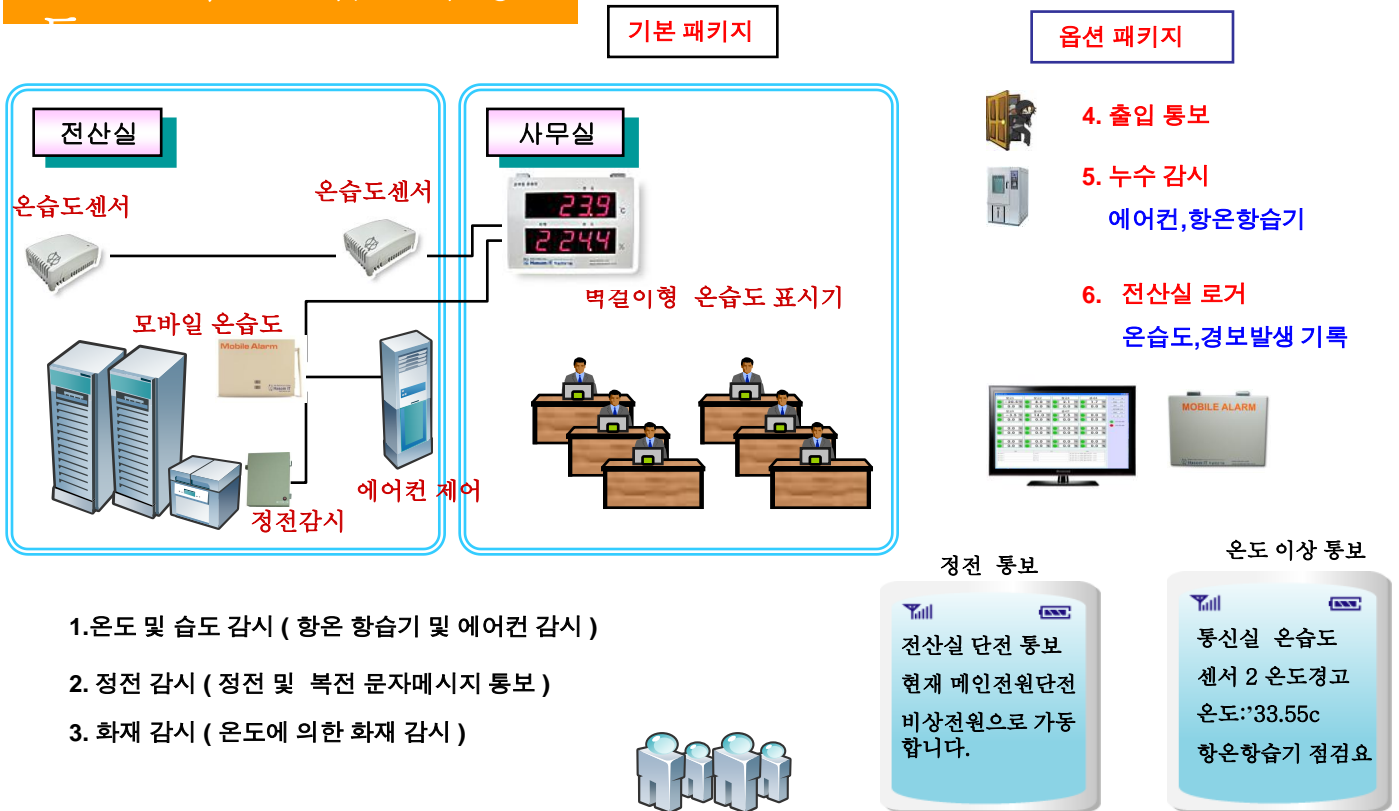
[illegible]

기본 패키지

옵션 패키지

4. 출입 통보

5. 누수 감시

에어컨,항온항습기

6. 전산실 로거

온습도,경보발생 기록

전산실

사무실

온습도센서

온습도센서

23.9 ℃

22.4.4 %

벽걸이형 온습도 표시기

모바일 온습도

Mobile Alarm

MOBILE ALARM

에어컨 제어

정전감시

정전 통보

전산실 단전 통보
현재 메인전원단전
비상전원으로 가동합니다.

온도 이상 통보

통신실 온습도
센서 2 온도경고
온도:'33.55c
항온항습기 점검요

1.온도 및 습도 감시 ( 항온 항습기 및 에어컨 감시 )

2. 정전 감시 ( 정전 및 복전 문자메시지 통보 )

3. 화재 감시 ( 온도에 의한 화재 감시 )